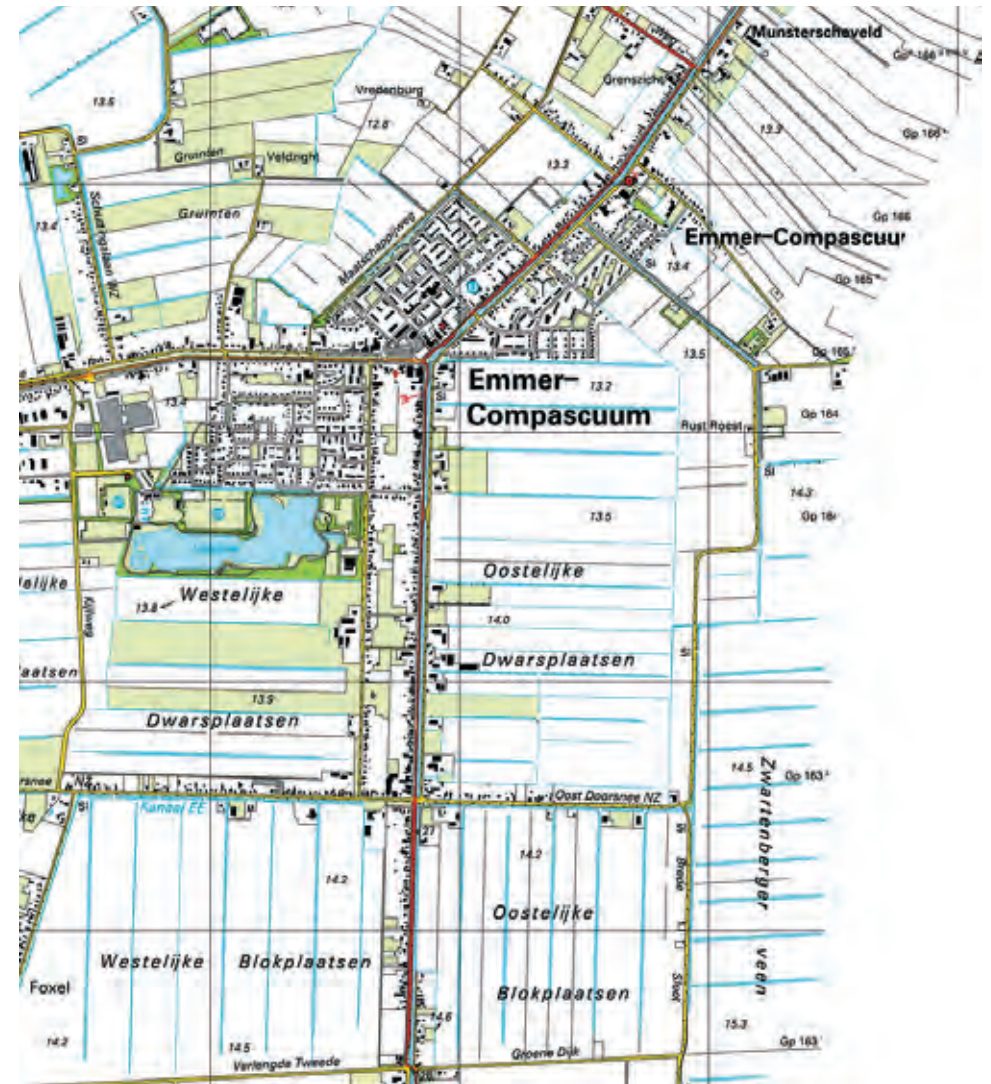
Munsterscheveld
Gp 166
Vredenburg
Grenzicht
13.6
12.8
13.3
Gp 166
Gruintert
Veldzigt
Gruinten
Schutsplassen NZ
13.4
Maatschappijweg
Gp 166
Emmer-Compascuum
13.4
Gp 165
13.5
Gp 165
Emmer-
Compascuum
13.2
13.4
Rust Roest
Gp 164
Sl
14.3
Gp 16
13.5
elijke
Oostelijke
Westelijke
13.8
14.0
Dwarsplaatsen
aatsen
13.5
Sl
Dwarsplaatsen
14.5
Gp 163
Zwartenberger
veen
NZ
Sl
Kanaal EE
Oost Doorsnee NZ
27
14.2
14.2
Oostelijke
Breide
Sloot
Foxel
Westelijke
Blokplaatsen
Blokplaatsen
14.6
14.2
14.5
15.3
Gp 163
Verlengde Tweede
Groene Dijk